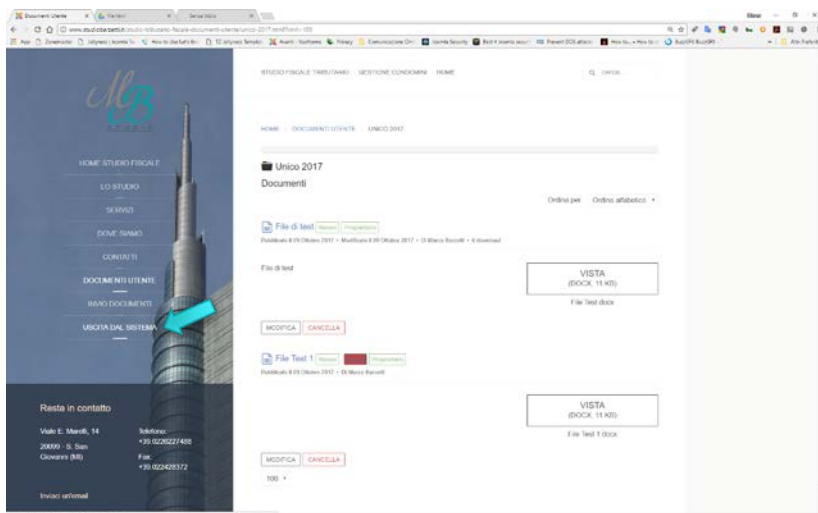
Documenti Utente

STUDIO FISCALE TRIBUTARIO   GESTIONE CONDOMINI   HOME   Q Cerca

MB
STUDIO

HOME STUDIO FISCALE
LO STUDIO
SERVIZI
DOVE SIAMO
CONTATTI
DOCUMENTI UTENTE
INVIO DOCUMENTI
USCITA DAL SISTEMA

HOME / DOCUMENTI UTENTE / UNICO 2017

Unico 2017
Documenti

Ordina per   Ordine alfabetico

File di test  Nuovo  Proprietario
Pubblicato il 09 Ottobre 2017 • Modificato il 09 Ottobre 2017 • Di Marco Baccelli • 4 download

File di test

VISTA
(DOCX, 11 KB)
File Test.docx

MODIFICA   CANCELLA

File Test 1  Nuovo  Proprietario
Pubblicato il 09 Ottobre 2017 • Di Marco Baccelli

VISTA
(DOCX, 11 KB)
File Test 1.docx

MODIFICA   CANCELLA

100

Resta in contatto

Viale E. Marelli, 14
20099 - S. San Giovanni (MI)

Telefono:
+39 0226227488
Fax:
+39 022428372

Inviaci un'email